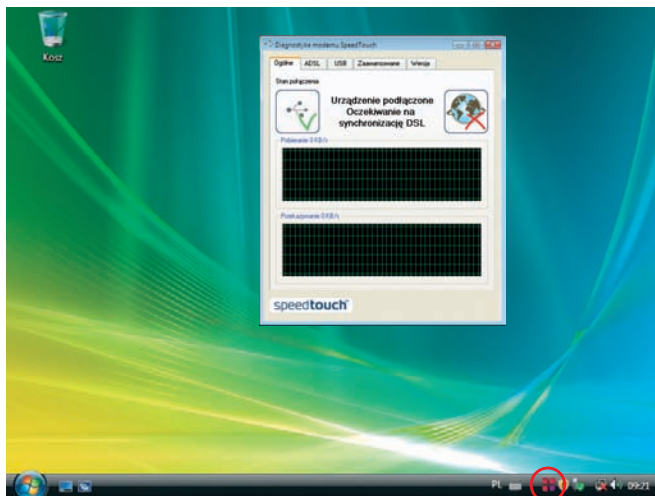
Kosz

Diagnostyka modemu SpeedTouch

Ogólne | ADSL | USB | Zaawansowane | Wersja

Stan połączenia

Urządzenie podłączone
Oczekiwanie na synchronizację DSL

Pobieranie 0 KB/s

Przekazywanie 0 KB/s

speedtouch

PL

09:21